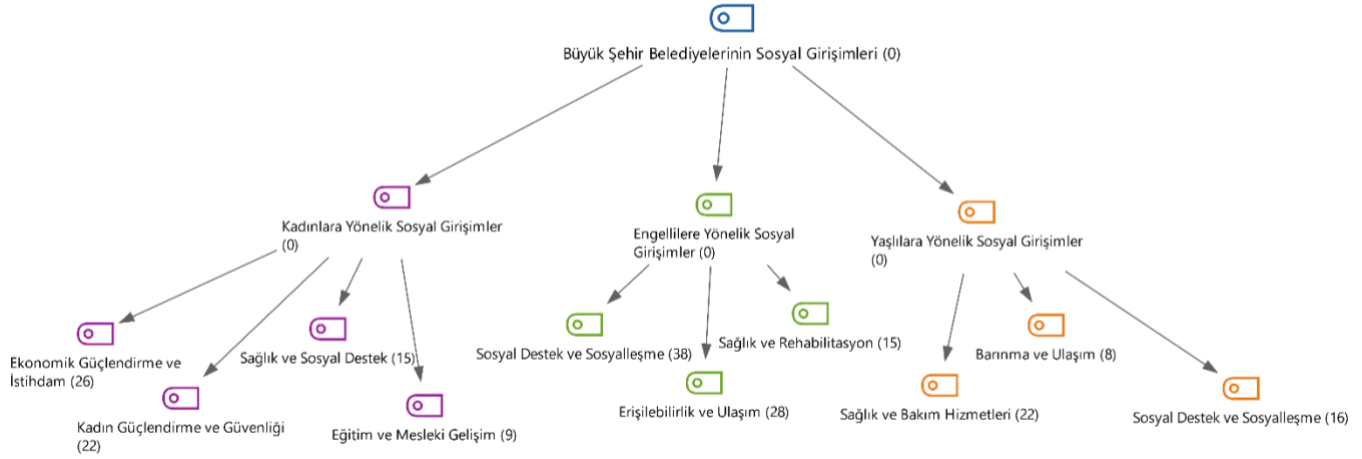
Büyük Şehir Belediyelerinin Sosyal Girişimleri (0)

Kadınlara Yönelik Sosyal Girişimler (0)

Engellilere Yönelik Sosyal Girişimler (0)

Yaşlılara Yönelik Sosyal Girişimler (0)

Ekonomik Güçlendirme ve İstihdam (26)

Kadın Güçlendirme ve Güvenliği (22)

Sağlık ve Sosyal Destek (15)

Eğitim ve Mesleki Gelişim (9)

Sosyal Destek ve Sosyalleşme (38)

Erişilebilirlik ve Ulaşım (28)

Sağlık ve Rehabilitasyon (15)

Sağlık ve Bakım Hizmetleri (22)

Barınma ve Ulaşım (8)

Sosyal Destek ve Sosyalleşme (16)